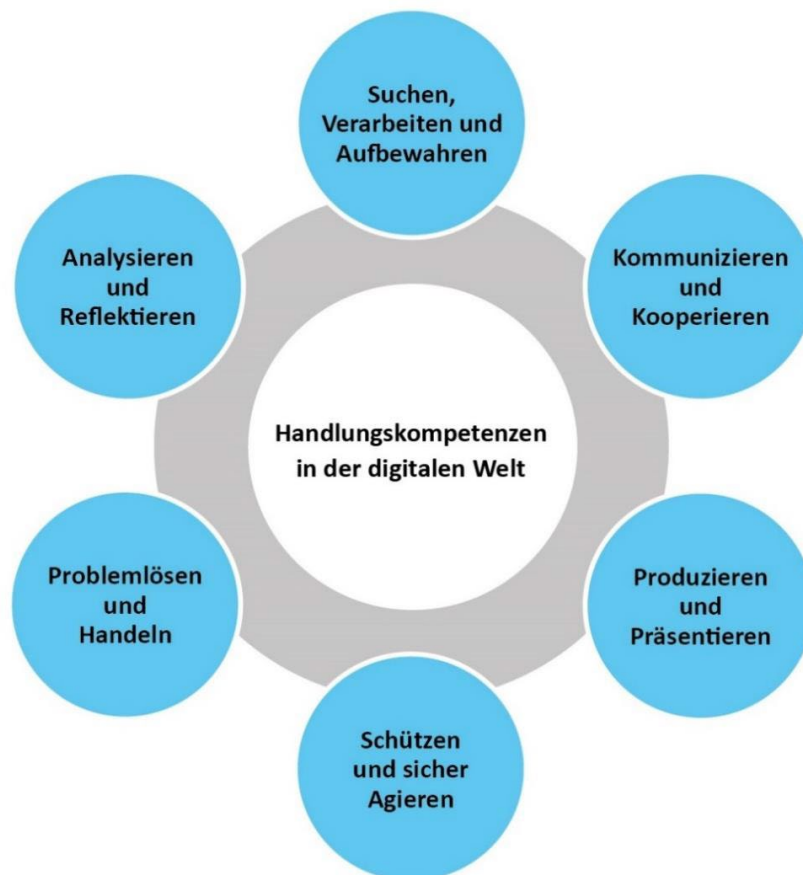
Suchen, Verarbeiten und Aufbewahren

Kommunizieren und Kooperieren

Produzieren und Präsentieren

Schützen und sicher Agieren

Problemlösen und Handeln

Analysieren und Reflektieren

Handlungskompetenzen in der digitalen Welt